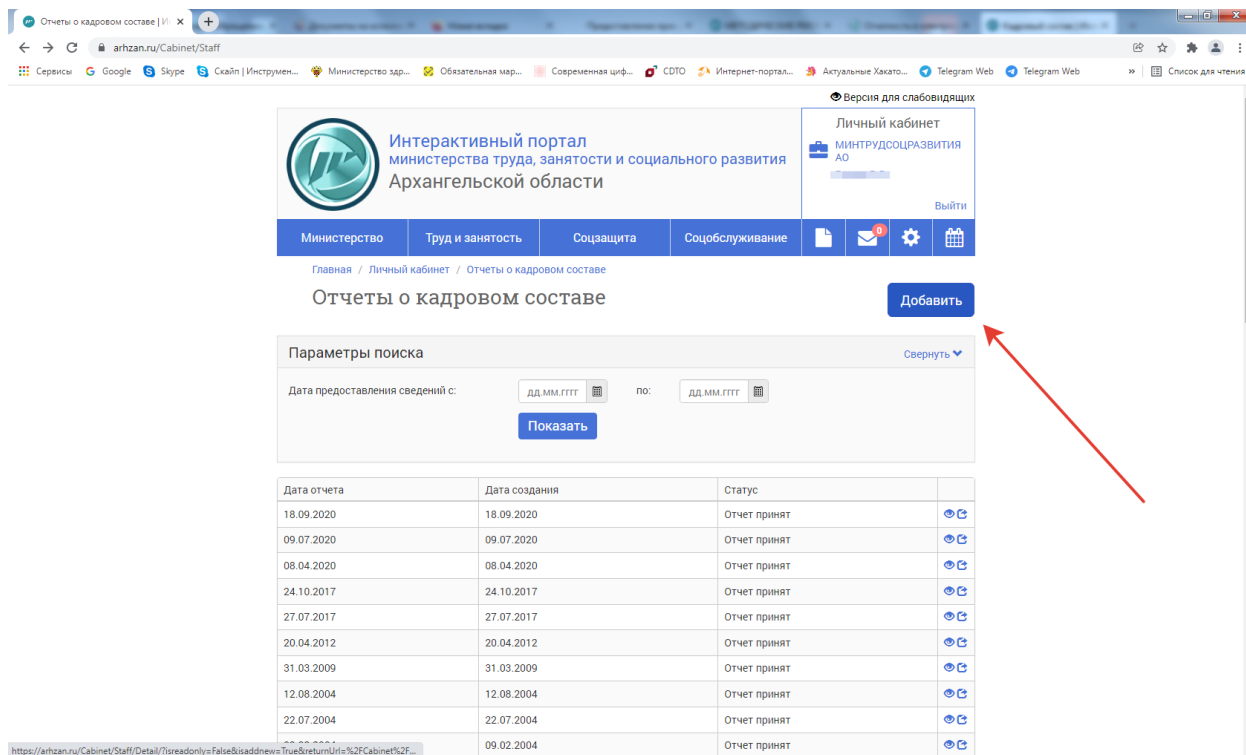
Отчеты о кадровом составе | И ×

arhzan.ru/Cabinet/Staff

Сервисы Google Skype Скайп | Инструмен... Министерство здр... Обязательная мар... Современная циф... CDTO Интернет-портал... Актуальные Хакато... Telegram Web Telegram Web » Список для чтения

Версия для слабовидящих

Интерактивный портал
министерства труда, занятости и социального развития
Архангельской области

Личный кабинет
МИНТРУДСОЦРАЗВИТИЯ АО
Выйти

Министерство | Труд и занятость | Соцзащита | Соцобслуживание | 0

Главная / Личный кабинет / Отчеты о кадровом составе

Отчеты о кадровом составе

Добавить

Параметры поиска

Свернуть

Дата предоставления сведений с: дд.мм.гггг по: дд.мм.гггг

Показать

| Дата отчета | Дата создания | Статус | |
|---|---|---|---|
| 18.09.2020 | 18.09.2020 | Отчет принят | |
| 09.07.2020 | 09.07.2020 | Отчет принят | |
| 08.04.2020 | 08.04.2020 | Отчет принят | |
| 24.10.2017 | 24.10.2017 | Отчет принят | |
| 27.07.2017 | 27.07.2017 | Отчет принят | |
| 20.04.2012 | 20.04.2012 | Отчет принят | |
| 31.03.2009 | 31.03.2009 | Отчет принят | |
| 12.08.2004 | 12.08.2004 | Отчет принят | |
| 22.07.2004 | 22.07.2004 | Отчет принят | |
| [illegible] | 09.02.2004 | Отчет принят | |

https://arhzan.ru/Cabinet/Staff/Detail/?isreadonly=False&isaddnew=True&returnUrl=%2FCabinet%2F...